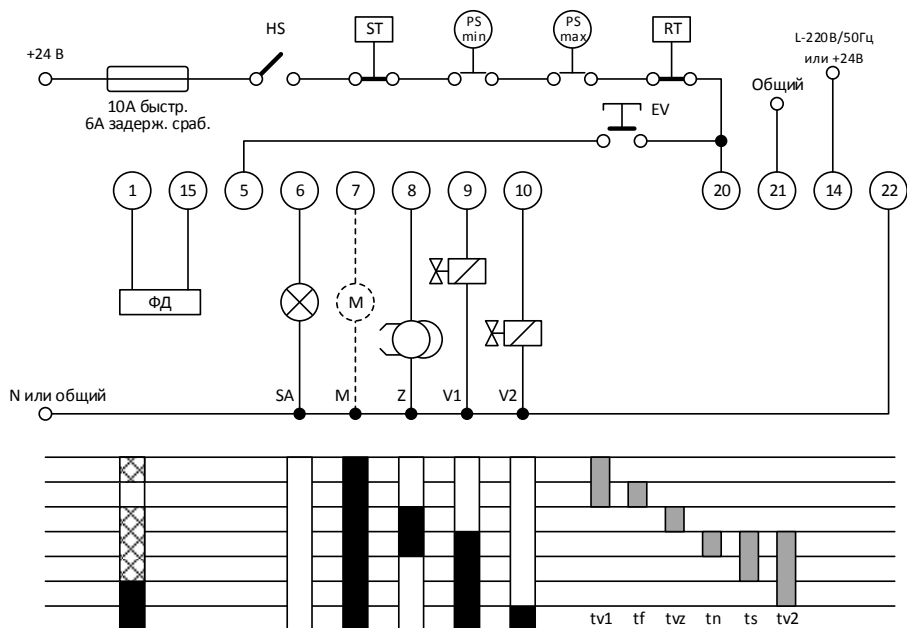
+24 В

10А быстр.
6А задерж. сраб.

HS

ST

PS min

PS max

RT

L-220В/50Гц или +24В

Общий

EV

1

15

5

6

7

8

9

10

20

21

14

22

ФД

M

N или общий

SA

M

Z

V1

V2

tv1

tf

tvz

tn

ts

tv2